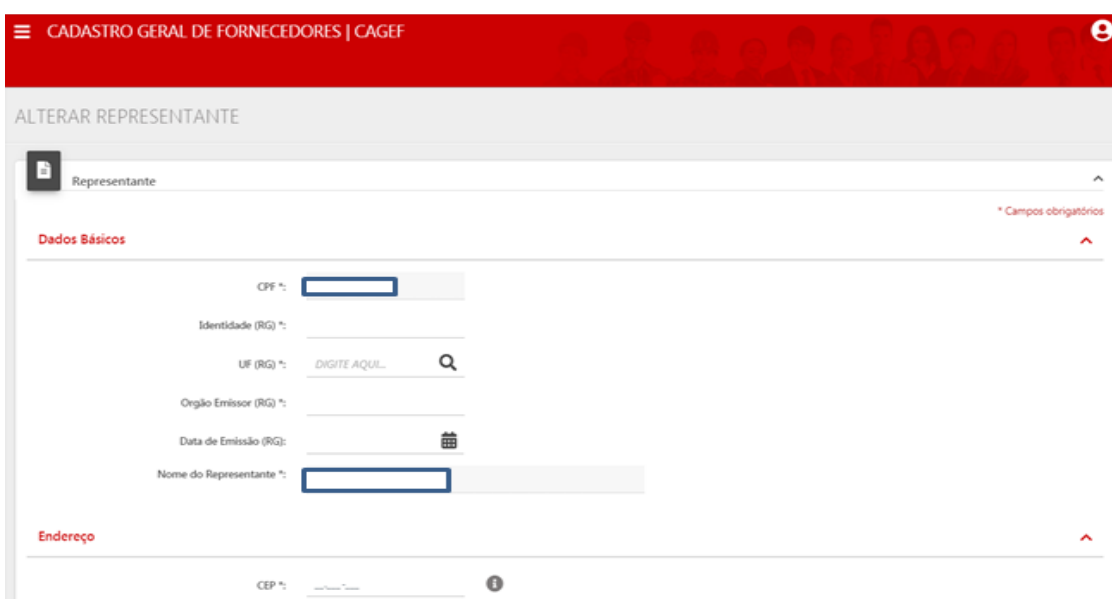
CADASTRO GERAL DE FORNECEDORES | CAGEF

ALTERAR REPRESENTANTE

Representante

* Campos obrigatórios

Dados Básicos

CPF *:

Identidade (RG) *:

UF (RG) *: DIGITE AQUI...

Orgão Emissor (RG) *:

Data de Emissão (RG):

Nome do Representante *:

Endereço

CEP *: _____-___